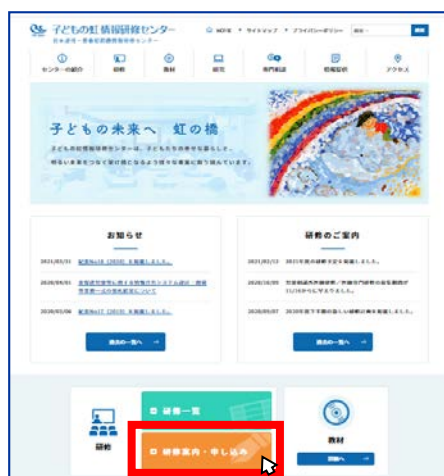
子どもの虹情報研修センター
日本虐待・思春期問題情報研修センター

センターの紹介　研修　教材　研究　専門相談　情報提供　アクセス

子どもの未来へ　虹の橋

子どもの虹情報研修センターは、子どもたちの幸せを願いとし、明るい未来をつなぐ架け橋となるよう様々な事業に取り組んでいます。

お知らせ

2021/03/31 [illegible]
2020/05/01 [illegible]
2020/03/06 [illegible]

過去の一覧へ

研修のご案内

2021/02/12 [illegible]
2020/10/05 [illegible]
2020/09/07 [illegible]

過去の一覧へ

研修一覧

研修

研修案内・申し込み

教材